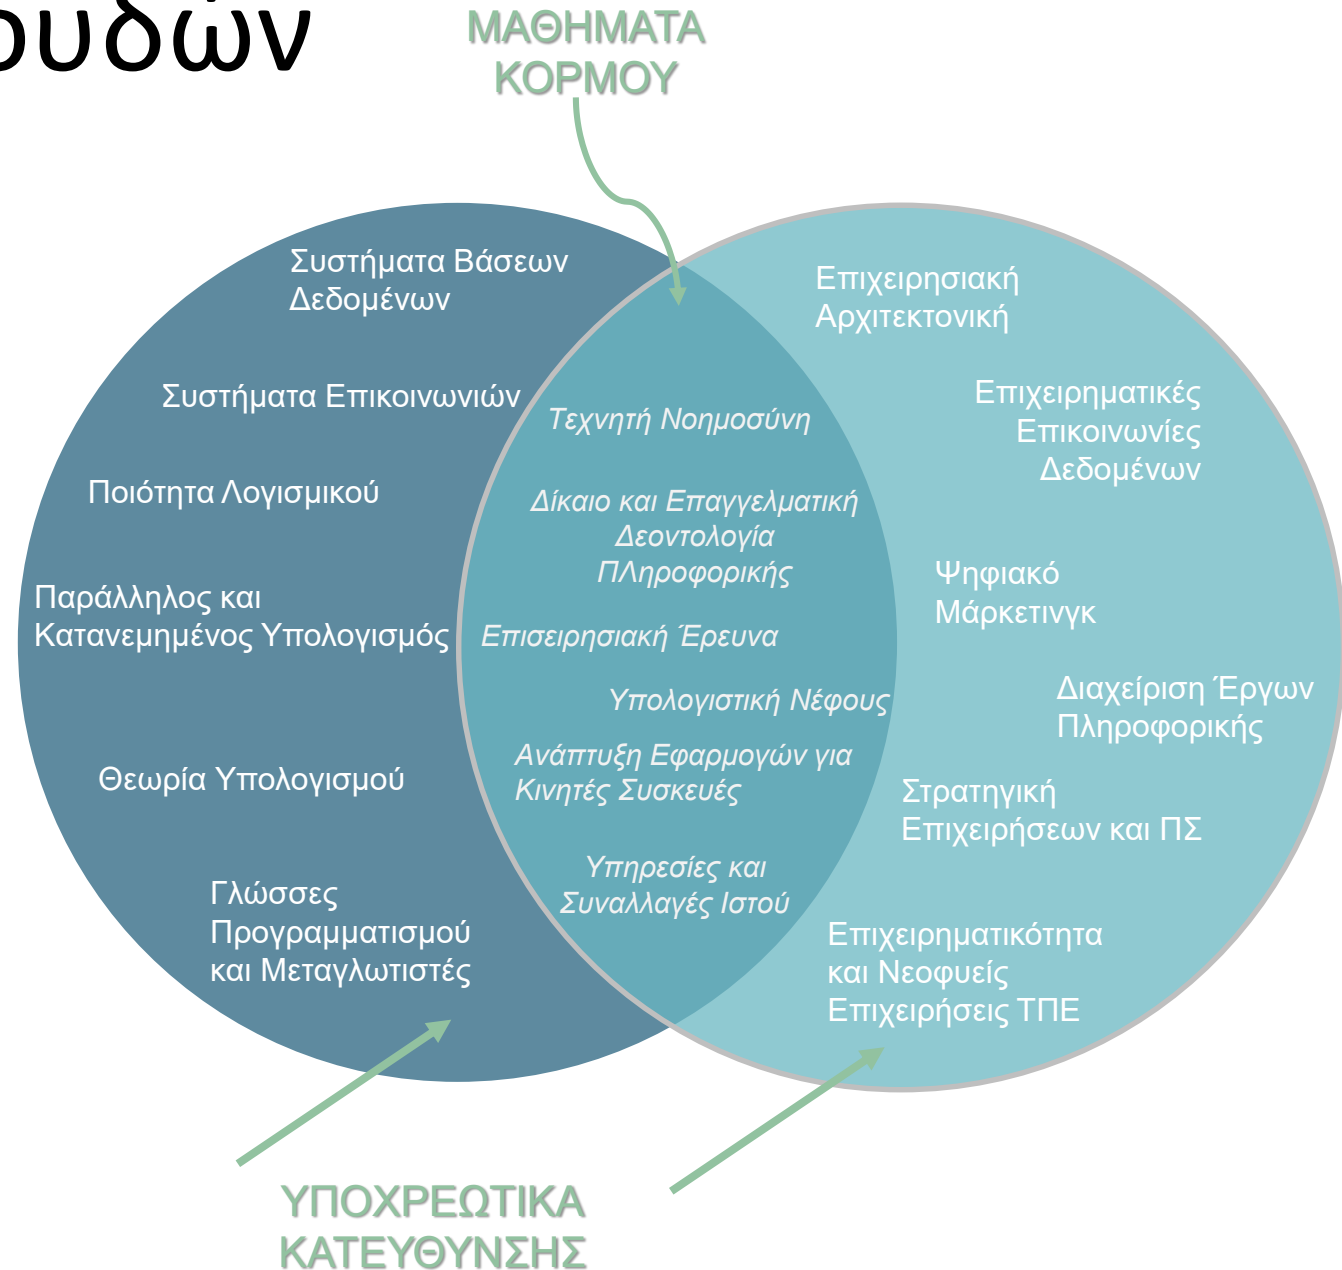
ουδών

ΜΑΘΗΜΑΤΑ ΚΟΡΜΟΥ

Συστήματα Βάσεων Δεδομένων

Συστήματα Επικοινωνιών

Ποιότητα Λογισμικού

Παράλληλος και Κατανεμημένος Υπολογισμός

Θεωρία Υπολογισμού

Γλώσσες Προγραμματισμού και Μεταγλωτιστές

Τεχνητή Νοημοσύνη

Δίκαιο και Επαγγελματική Δεοντολογία Πληροφορικής

Επισειρησιακή Έρευνα

Υπολογιστική Νέφους

Ανάπτυξη Εφαρμογών για Κινητές Συσκευές

Υπηρεσίες και Συναλλαγές Ιστού

Επιχειρησιακή Αρχιτεκτονική

Επιχειρηματικές Επικοινωνίες Δεδομένων

Ψηφιακό Μάρκετινγκ

Διαχείριση Έργων Πληροφορικής

Στρατηγική Επιχειρήσεων και ΠΣ

Επιχειρηματικότητα και Νεοφυείς Επιχειρήσεις ΤΠΕ

ΥΠΟΧΡΕΩΤΙΚΑ ΚΑΤΕΥΘΥΝΣΗΣ